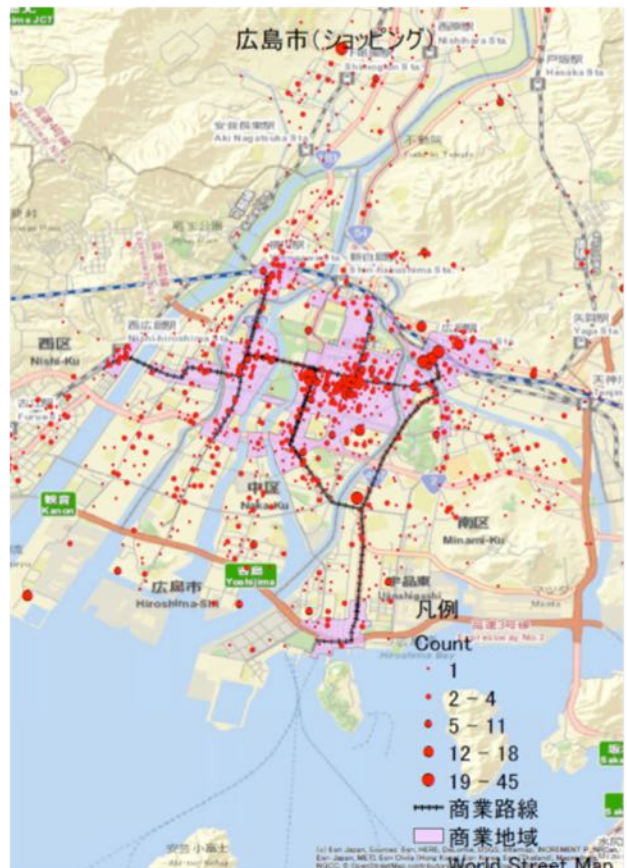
広島市(ショッピング)

西原駅
Nishihara Sta.

下祇園駅
Shimogion Sta.

戸坂駅
Hesaka Sta.

安芸長束駅
Aki Nagatsuka Sta.

新白島駅
Shin Hakushima Sta.

西広島駅
Nishi-hiroshima Sta.

西区
Nishi-Ku

広島駅

矢賀駅
Yaga Sta.

観音
Kanon

中区
Naka-Ku

南区
Minami-Ku

吉島
Yoshijima

広島市
Hiroshima-Shi

宇品東
Ujinahigashi

Hiroshima Bay

凡例
Count
1
2 - 4
5 - 11
12 - 18
19 - 45
商業路線
商業地域
World Street Map

安芸小富士